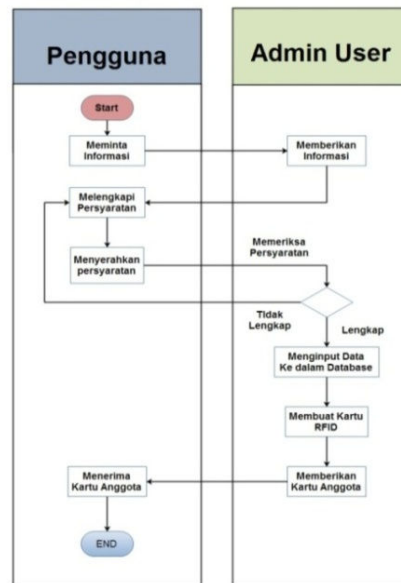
Pengguna

Admin User

Start

Meminta Informasi

Memberikan Informasi

Melengkapi Persyaratan

Menyerahkan persyaratan

Memeriksa Persyaratan

Tidak Lengkap

Lengkap

Menginput Data Ke dalam Database

Membuat Kartu RFID

Memberikan Kartu Anggota

Menerima Kartu Anggota

END